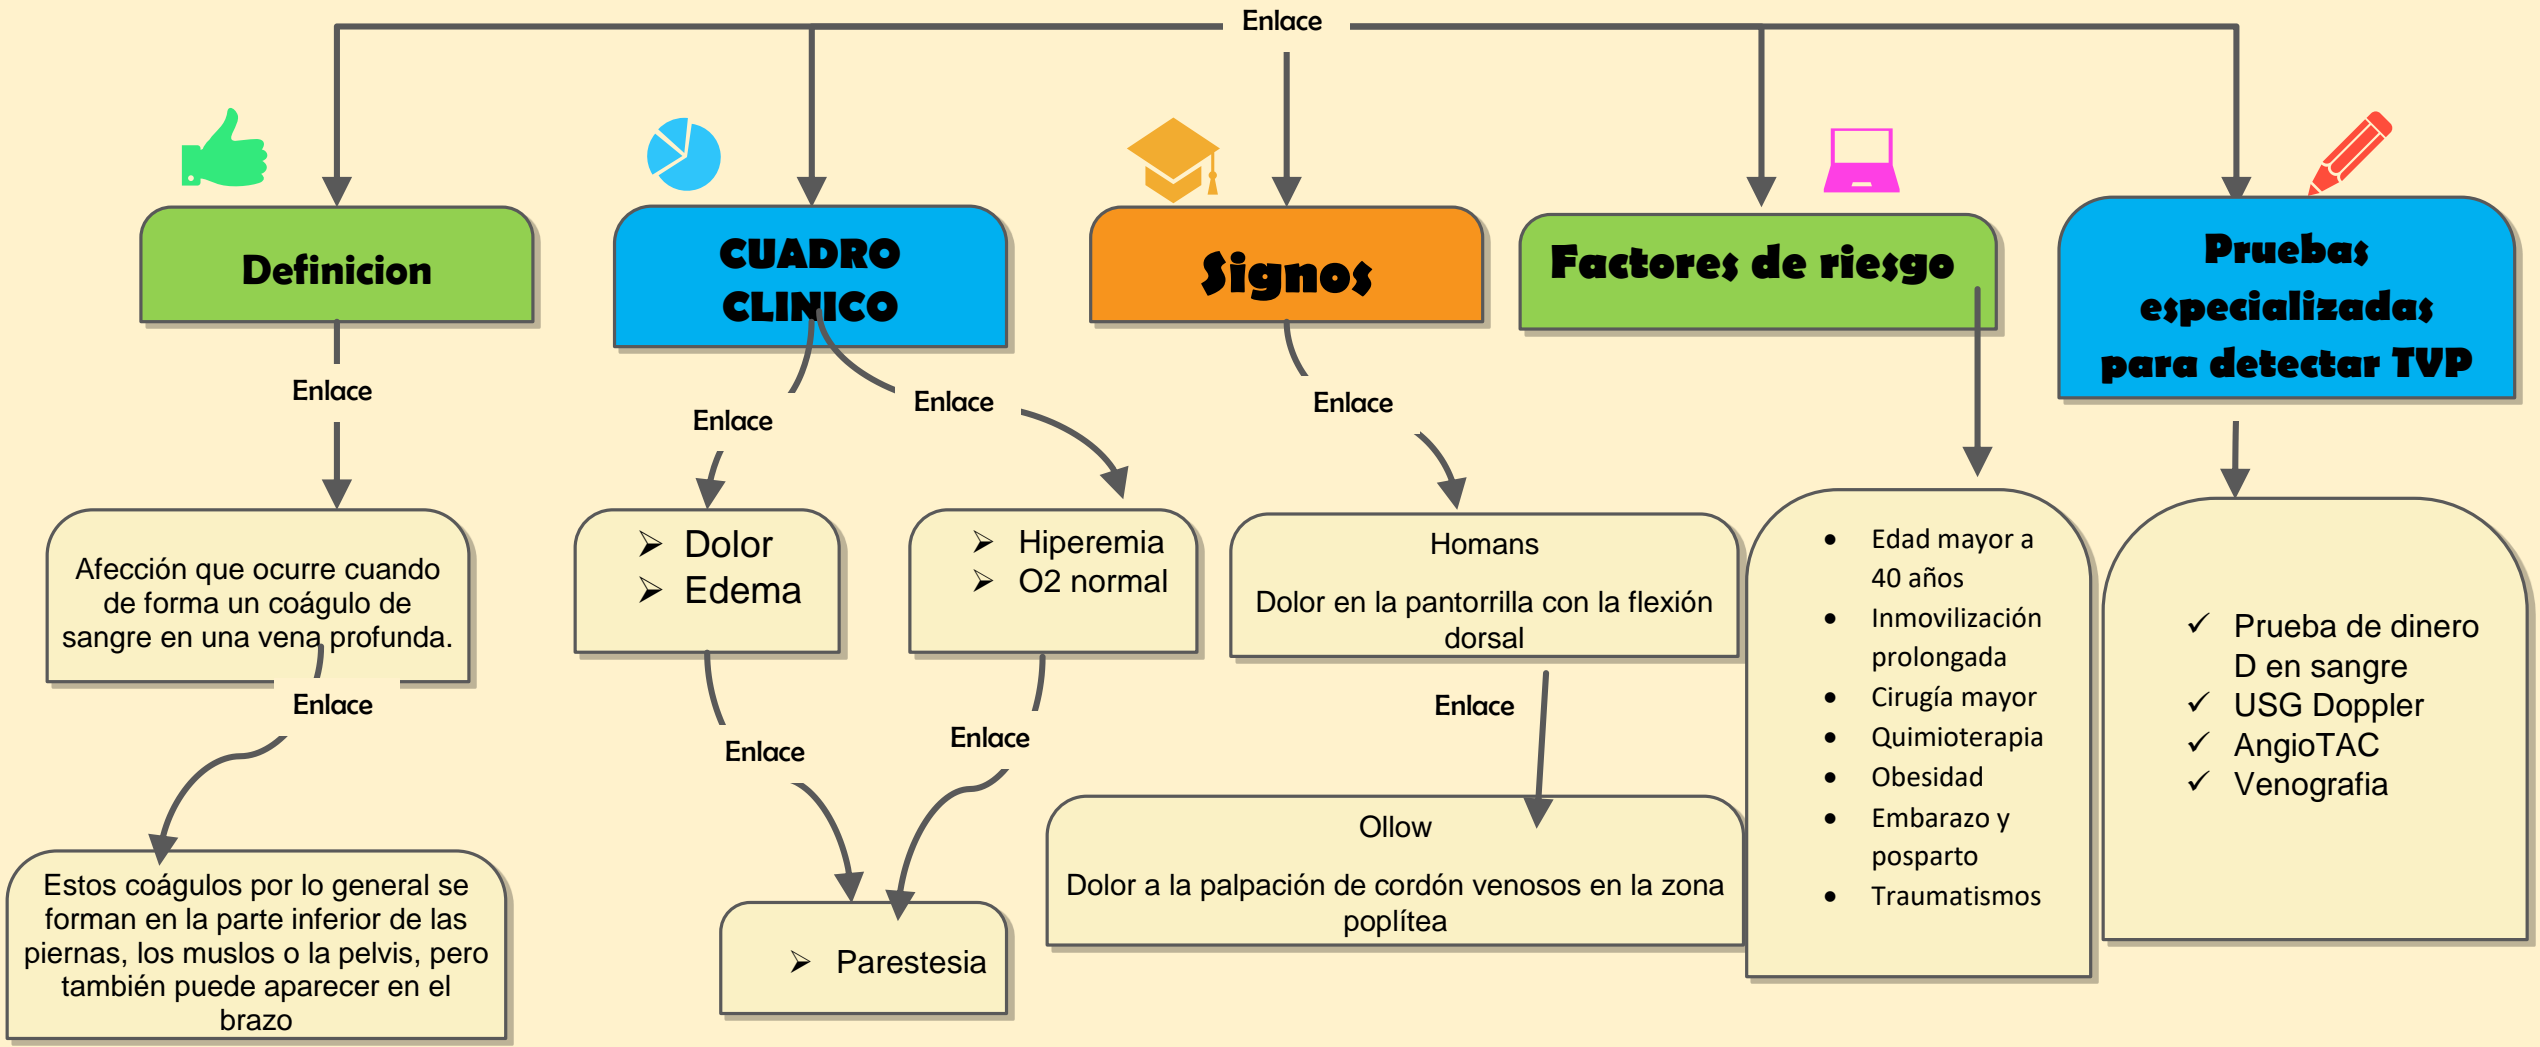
Enlace

Definicion

CUADRO CLINICO

Signos

Factores de riesgo

Pruebas especializadas para detectar TVP

Enlace

Afección que ocurre cuando de forma un coágulo de sangre en una vena profunda.

Enlace

Estos coágulos por lo general se forman en la parte inferior de las piernas, los muslos o la pelvis, pero también puede aparecer en el brazo

Enlace

Enlace

➢ Dolor
➢ Edema

➢ Hiperemia
➢ O2 normal

Enlace

Enlace

➢ Parestesia

Enlace

Homans

Dolor en la pantorrilla con la flexión dorsal

Enlace

Ollow

Dolor a la palpación de cordón venosos en la zona poplítea

- Edad mayor a 40 años
- Inmovilización prolongada
- Cirugía mayor
- Quimioterapia
- Obesidad
- Embarazo y posparto
- Traumatismos

✓ Prueba de dinero D en sangre
✓ USG Doppler
✓ AngioTAC
✓ Venografia